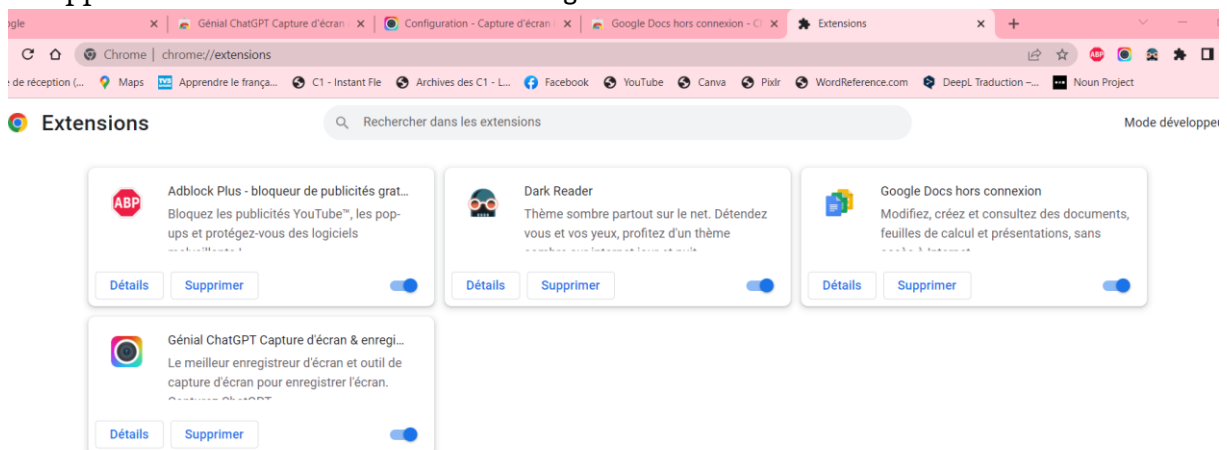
gle ×
Génial ChatGPT Capture d'écran ×
Configuration - Capture d'écran ×
Google Docs hors connexion - C ×
Extensions ×
+

Chrome | chrome://extensions

de réception (... Maps Apprendre le frança... C1 - Instant Fle Archives des C1 - L... Facebook YouTube Canva Pixlr WordReference.com DeepL Traduction –... Noun Project

Extensions

Rechercher dans les extensions

Mode développe

Adblock Plus - bloqueur de publicités grat...
Bloquez les publicités YouTube™, les pop-ups et protégez-vous des logiciels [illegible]
Détails Supprimer

Dark Reader
Thème sombre partout sur le net. Détendez vous et vos yeux, profitez d'un thème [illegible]
Détails Supprimer

Google Docs hors connexion
Modifiez, créez et consultez des documents, feuilles de calcul et présentations, sans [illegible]
Détails Supprimer

Génial ChatGPT Capture d'écran & enregi...
Le meilleur enregistreur d'écran et outil de capture d'écran pour enregistrer l'écran. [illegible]
Détails Supprimer